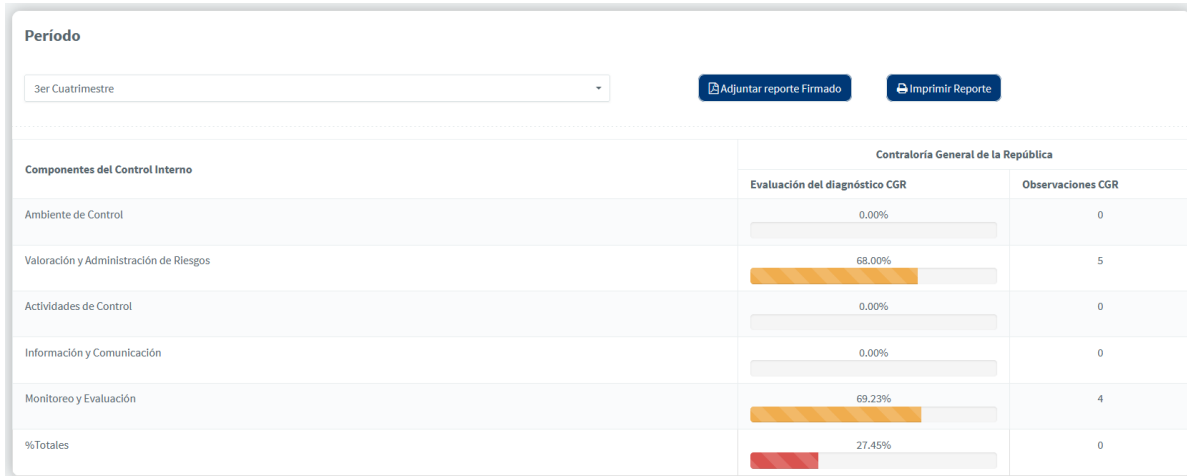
Período

3er Cuatrimestre

Adjuntar reporte Firmado

Imprimir Reporte

| Componentes del Control Interno | Contraloría General de la República | |
|---|---|---|
| | Evaluación del diagnóstico CGR | Observaciones CGR |
| Ambiente de Control | 0.00% | 0 |
| Valoración y Administración de Riesgos | 68.00% | 5 |
| Actividades de Control | 0.00% | 0 |
| Información y Comunicación | 0.00% | 0 |
| Monitoreo y Evaluación | 69.23% | 4 |
| %Totales | 27.45% | 0 |